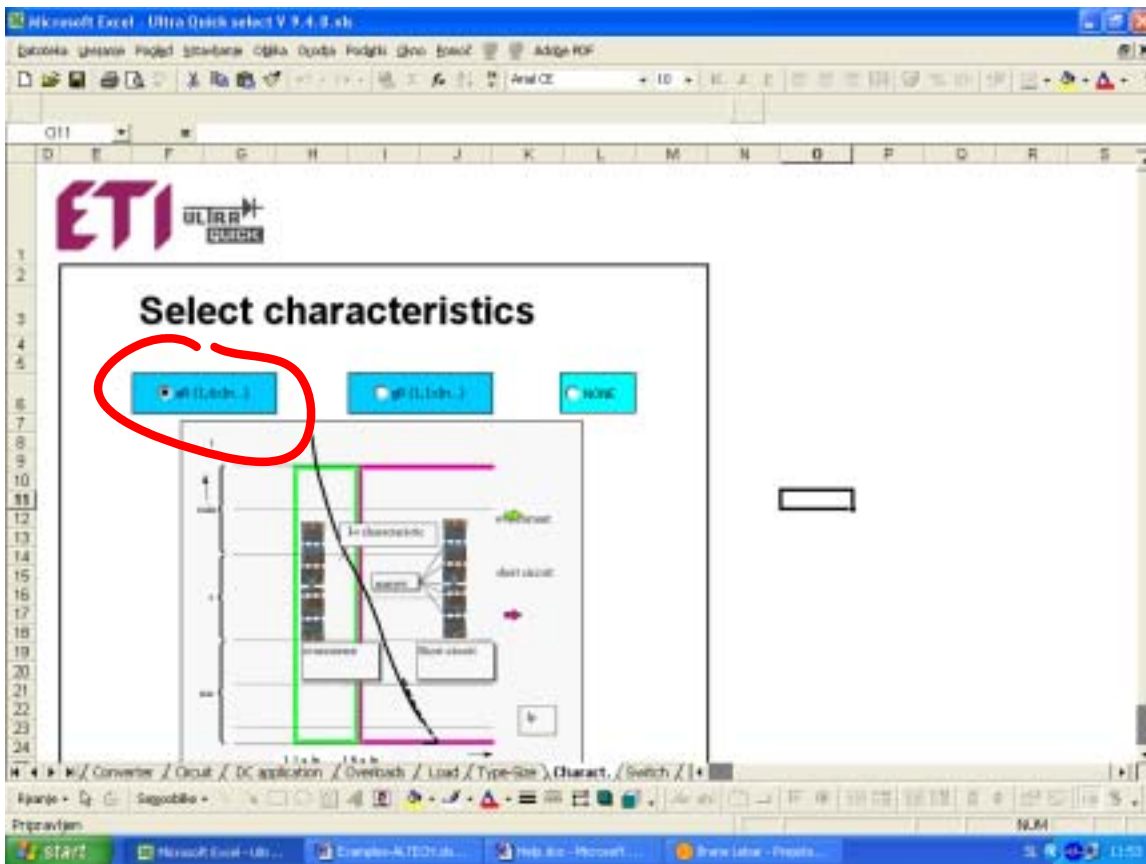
Microsoft Excel - Ultra Quick select V 9.4.0.xls

Datoteka Urejanje Pogled Vstavljanje Oblika Orodja Podatki Okno Pomoč Adobe PDF

Arial CE 10

O11

D E F G H I J K L M N O P Q R S

ETI ULTRA QUICK

Select characteristics

aR (1,1xIn...)

gR (1,1xIn...)

NONE

I> characteristic

overcurrent

short circuit

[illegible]

overcurrent

Short circuit

Ik

1 2 3 4 5 6 7 8 9 10 11 12 13 14 15 16 17 18 19 20 21 22 23 24

Converter / Circuit / DC application / Overloads / Load / Type-Size / Charact. / Switch /

Risanje Samooblike

Pripravljen

NUM

start Microsoft Excel - Ult... Examples-ALTECH.xls Help.doc - Microsoft ... Brane Lebar - Projekt...

11:53